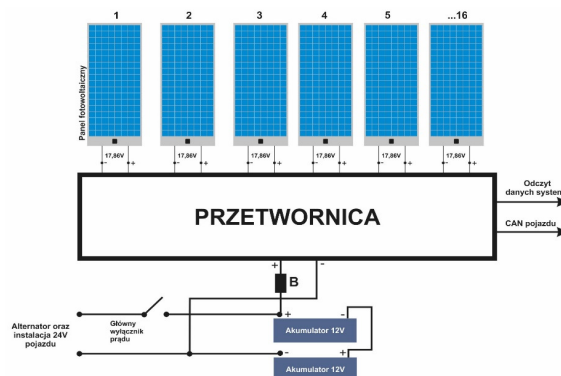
1
2
3
4
5
...16

Panel fotowoltaiczny

17,86V
- +
17,86V
- +
17,86V
- +
17,86V
- +
17,86V
- +
17,86V
- +

PRZETWORNICA

Odczyt danych system

CAN pojazdu

+
-
B

Alternator oraz instalacja 24V pojazdu

Główny wyłącznik prądu

+
-
Akumulator 12V

-
+
Akumulator 12V